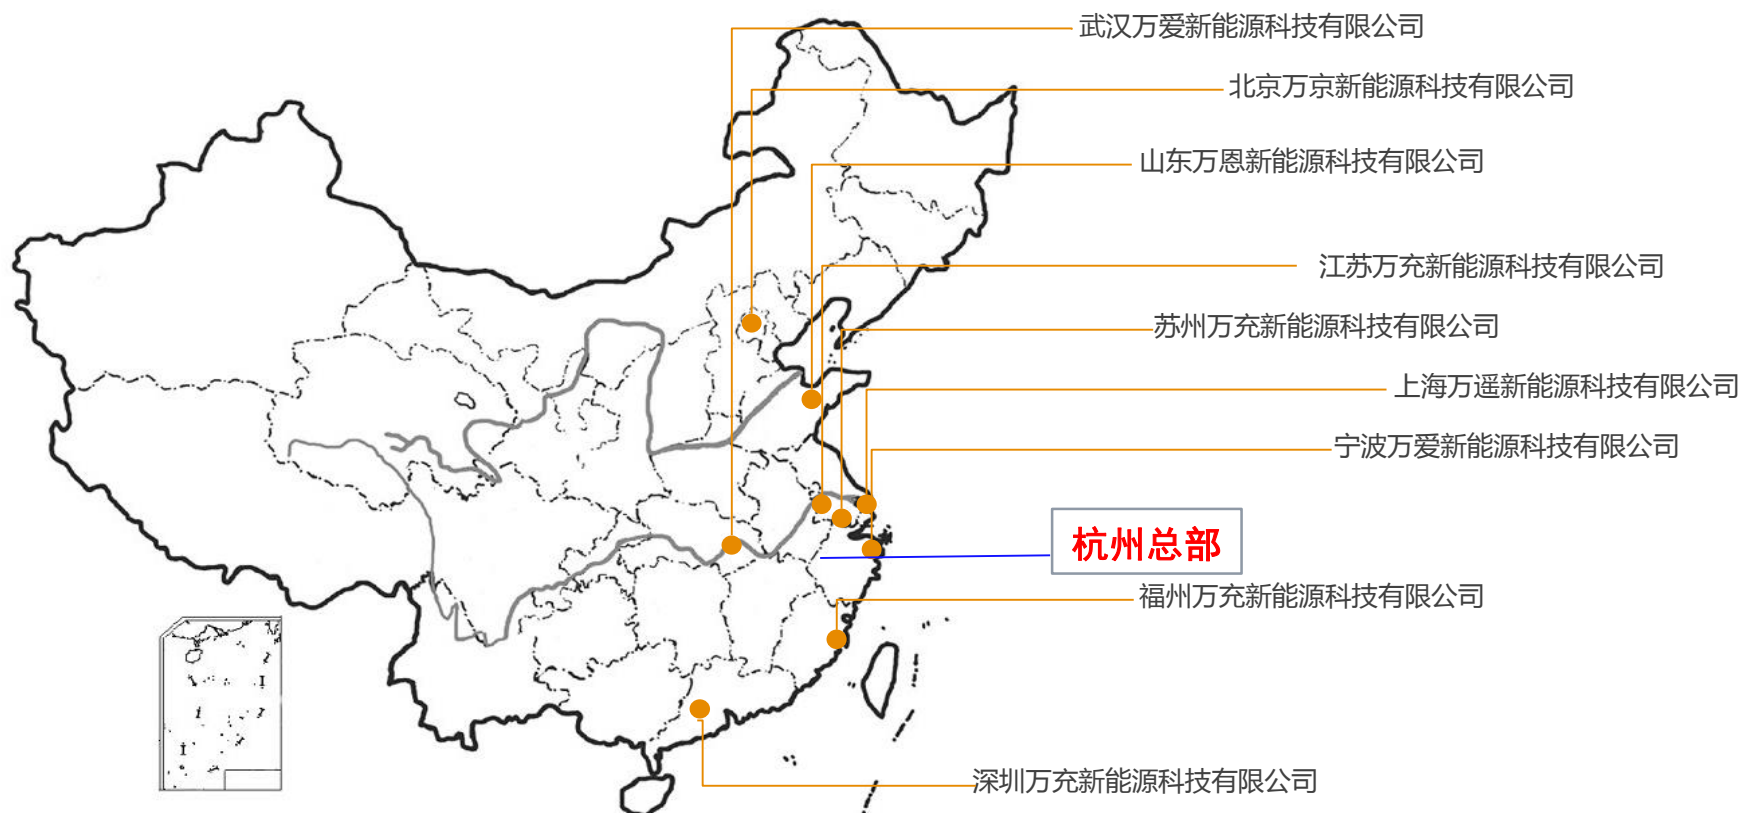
武汉万爱新能源科技有限公司

北京万京新能源科技有限公司

山东万恩新能源科技有限公司

江苏万充新能源科技有限公司

苏州万充新能源科技有限公司

上海万遥新能源科技有限公司

宁波万爱新能源科技有限公司

杭州总部

福州万充新能源科技有限公司

深圳万充新能源科技有限公司